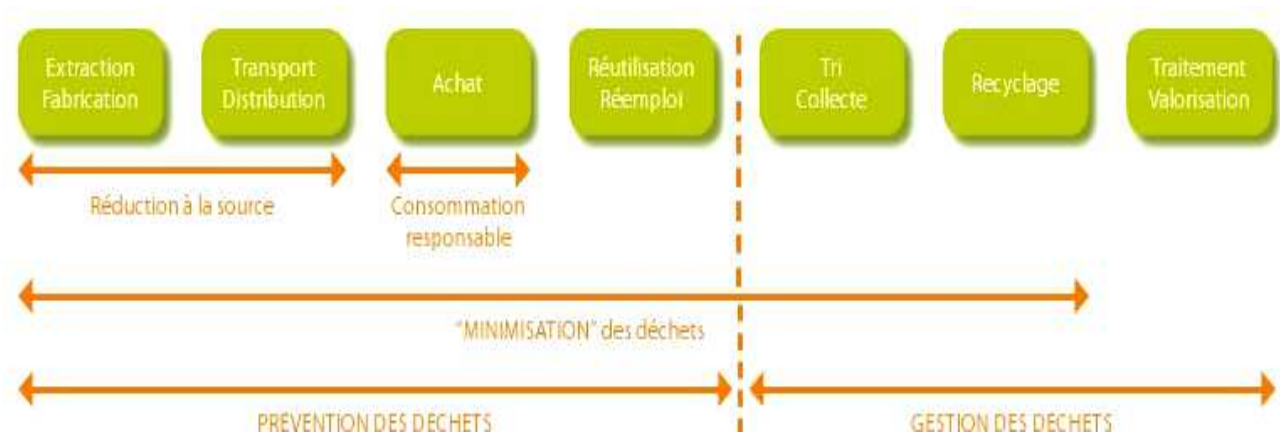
Extraction Fabrication

Transport Distribution

Achat

Réutilisation Réemploi

Tri Collecte

Recyclage

Traitement Valorisation

Réduction à la source

Consommation responsable

"MINIMISATION" des déchets

PRÉVENTION DES DECHETS

GESTION DES DECHETS